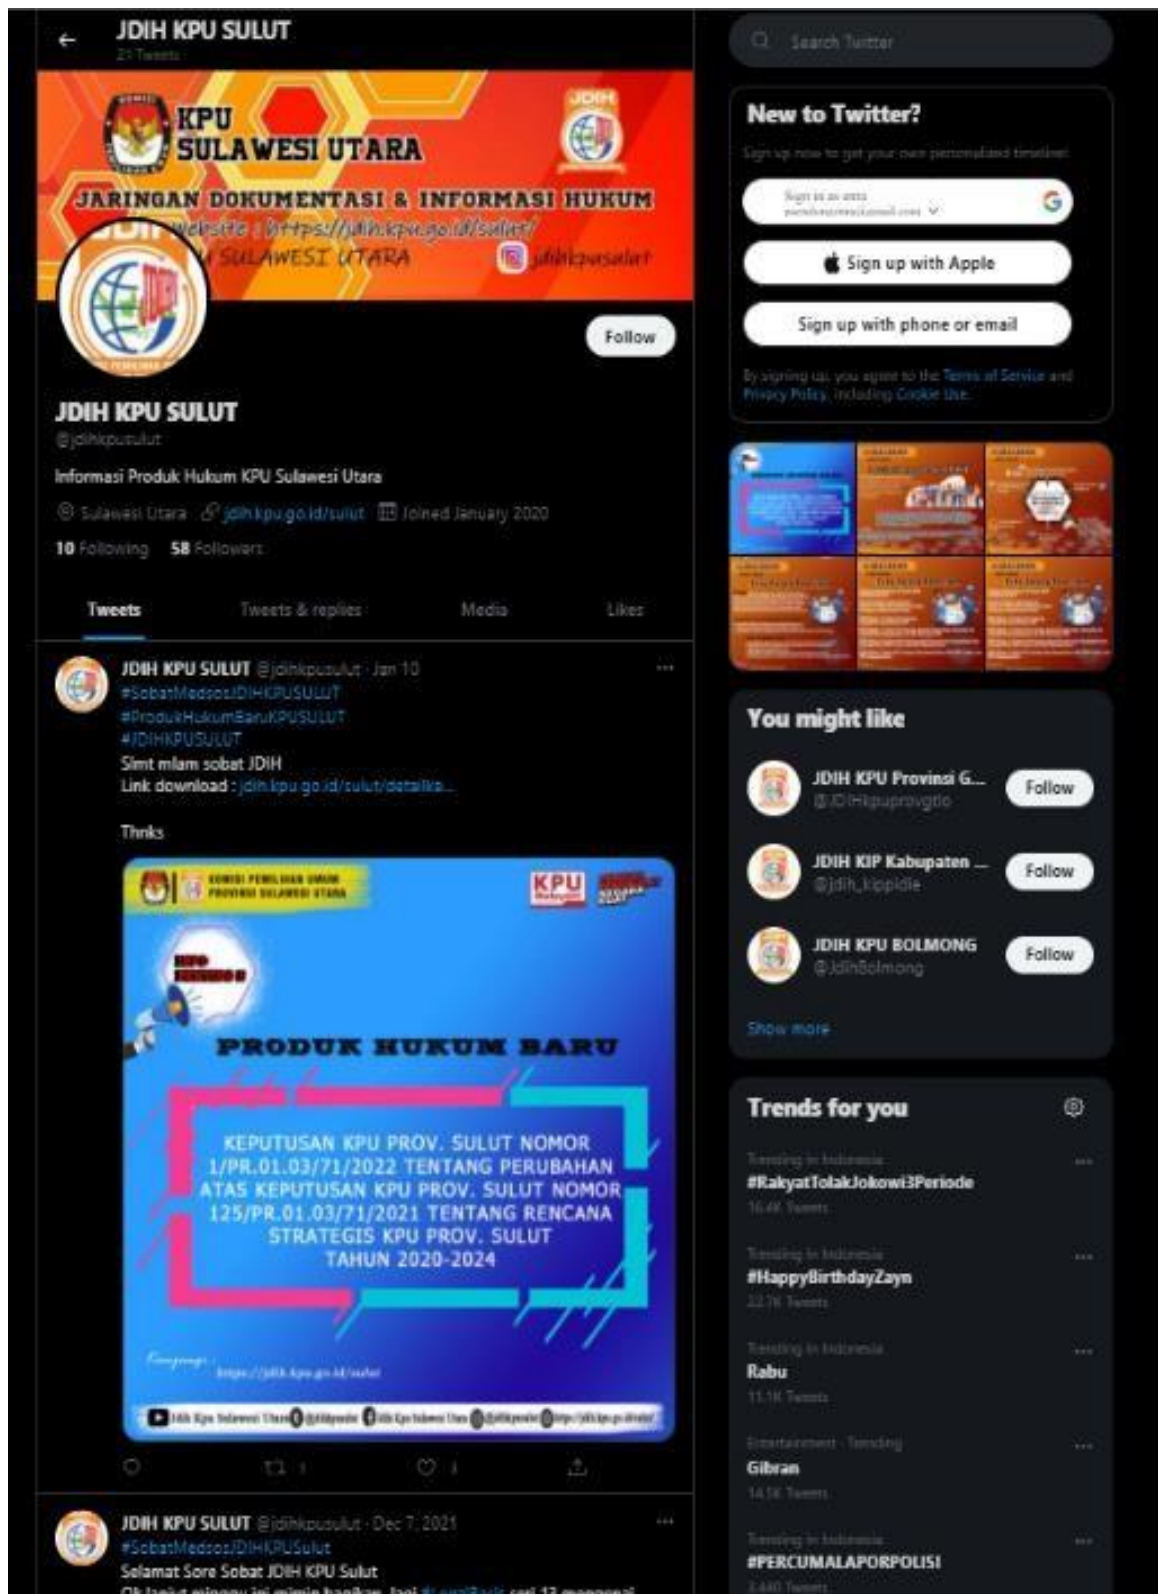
JDIH KPU SULUT
21 Tweets

KPU SULAWESI UTARA
JDIH
JARINGAN DOKUMENTASI & INFORMASI HUKUM
website : https://jdih.kpu.go.id/sulut/
SULAWESI UTARA
jdihkpusulut

Follow

JDIH KPU SULUT
@jdihkpusulut
Informasi Produk Hukum KPU Sulawesi Utara
Sulawesi Utara jdih.kpu.go.id/sulut Joined January 2020
10 Following 58 Followers

Tweets Tweets & replies Media Likes

JDIH KPU SULUT @jdihkpusulut · Jan 10
#SobatMedsosJDIHKPUSULUT
#ProdukHukumBaruKPUSULUT
#JDIHKPUSULUT
Slmt mlam sobat JDIH
Link download : jdih.kpu.go.id/sulut/detailkb...

Thnks

KOMISI PEMILIHAN UMUM PROVINSI SULAWESI UTARA
KPU
PRODUK HUKUM BARU
KEPUTUSAN KPU PROV. SULUT NOMOR 1/PR.01.03/71/2022 TENTANG PERUBAHAN ATAS KEPUTUSAN KPU PROV. SULUT NOMOR 125/PR.01.03/71/2021 TENTANG RENCANA STRATEGIS KPU PROV. SULUT TAHUN 2020-2024
https://jdih.kpu.go.id/sulut
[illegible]

1 1

JDIH KPU SULUT @jdihkpusulut · Dec 7, 2021
#SobatMedsosJDIHKPUSulut
Selamat Sore Sobat JDIH KPU Sulut
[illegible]

Search Twitter

New to Twitter?
Sign up now to get your own personalized timeline!
Sign in as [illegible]
Sign up with Apple
Sign up with phone or email
By signing up, you agree to the Terms of Service and Privacy Policy, including Cookie Use.

You might like
JDIH KPU Provinsi G... @JDIHkpuprovgtlo Follow
JDIH KIP Kabupaten ... @jdih_kippidie Follow
JDIH KPU BOLMONG @JdihBolmong Follow
Show more

Trends for you
Trending in Indonesia
#RakyatTolakJokowi3Periode
16.4K Tweets
Trending in Indonesia
#HappyBirthdayZayn
22.7K Tweets
Trending in Indonesia
Rabu
11.1K Tweets
Entertainment · Trending
Gibran
14.5K Tweets
Trending in Indonesia
#PERCUMALAPORPOLISI
3,440 Tweets